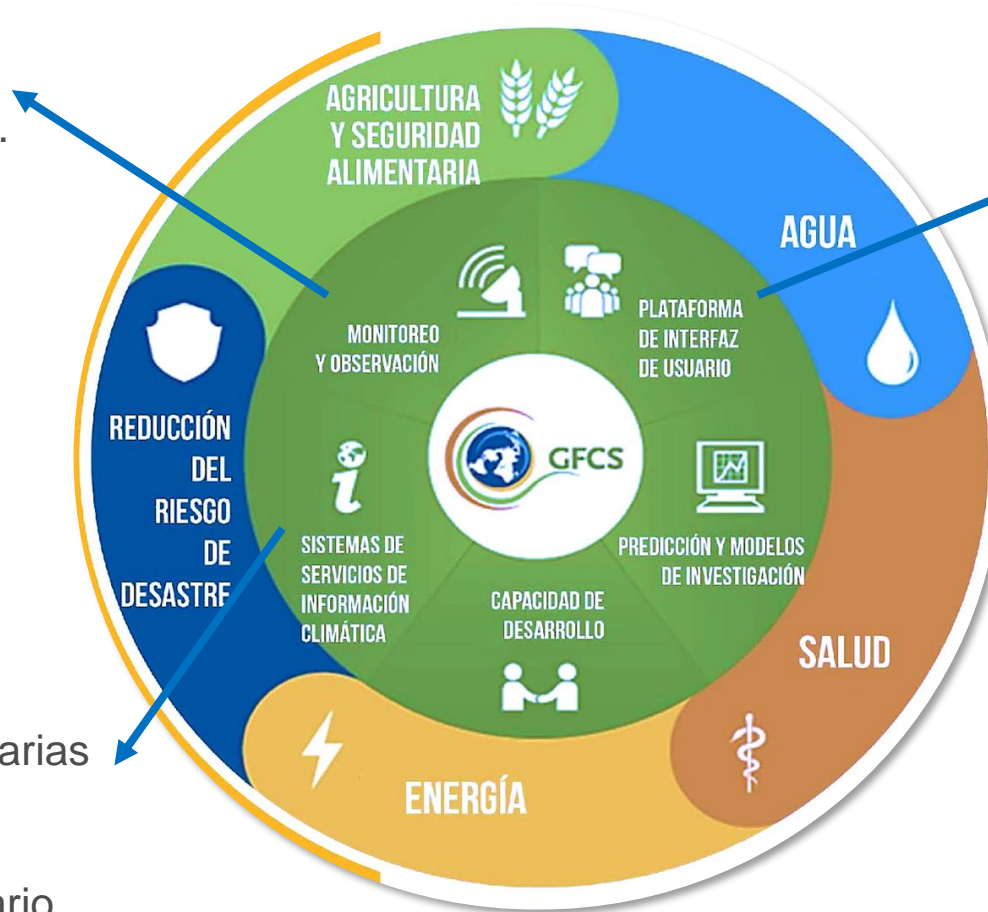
.

arias

ario

AGRICULTURA Y SEGURIDAD ALIMENTARIA

AGUA

REDUCCIÓN DEL RIESGO DE DESASTRE

SALUD

ENERGÍA

MONITOREO Y OBSERVACIÓN

PLATAFORMA DE INTERFAZ DE USUARIO

GFCS

SISTEMAS DE SERVICIOS DE INFORMACIÓN CLIMÁTICA

PREDICCIÓN Y MODELOS DE INVESTIGACIÓN

CAPACIDAD DE DESARROLLO